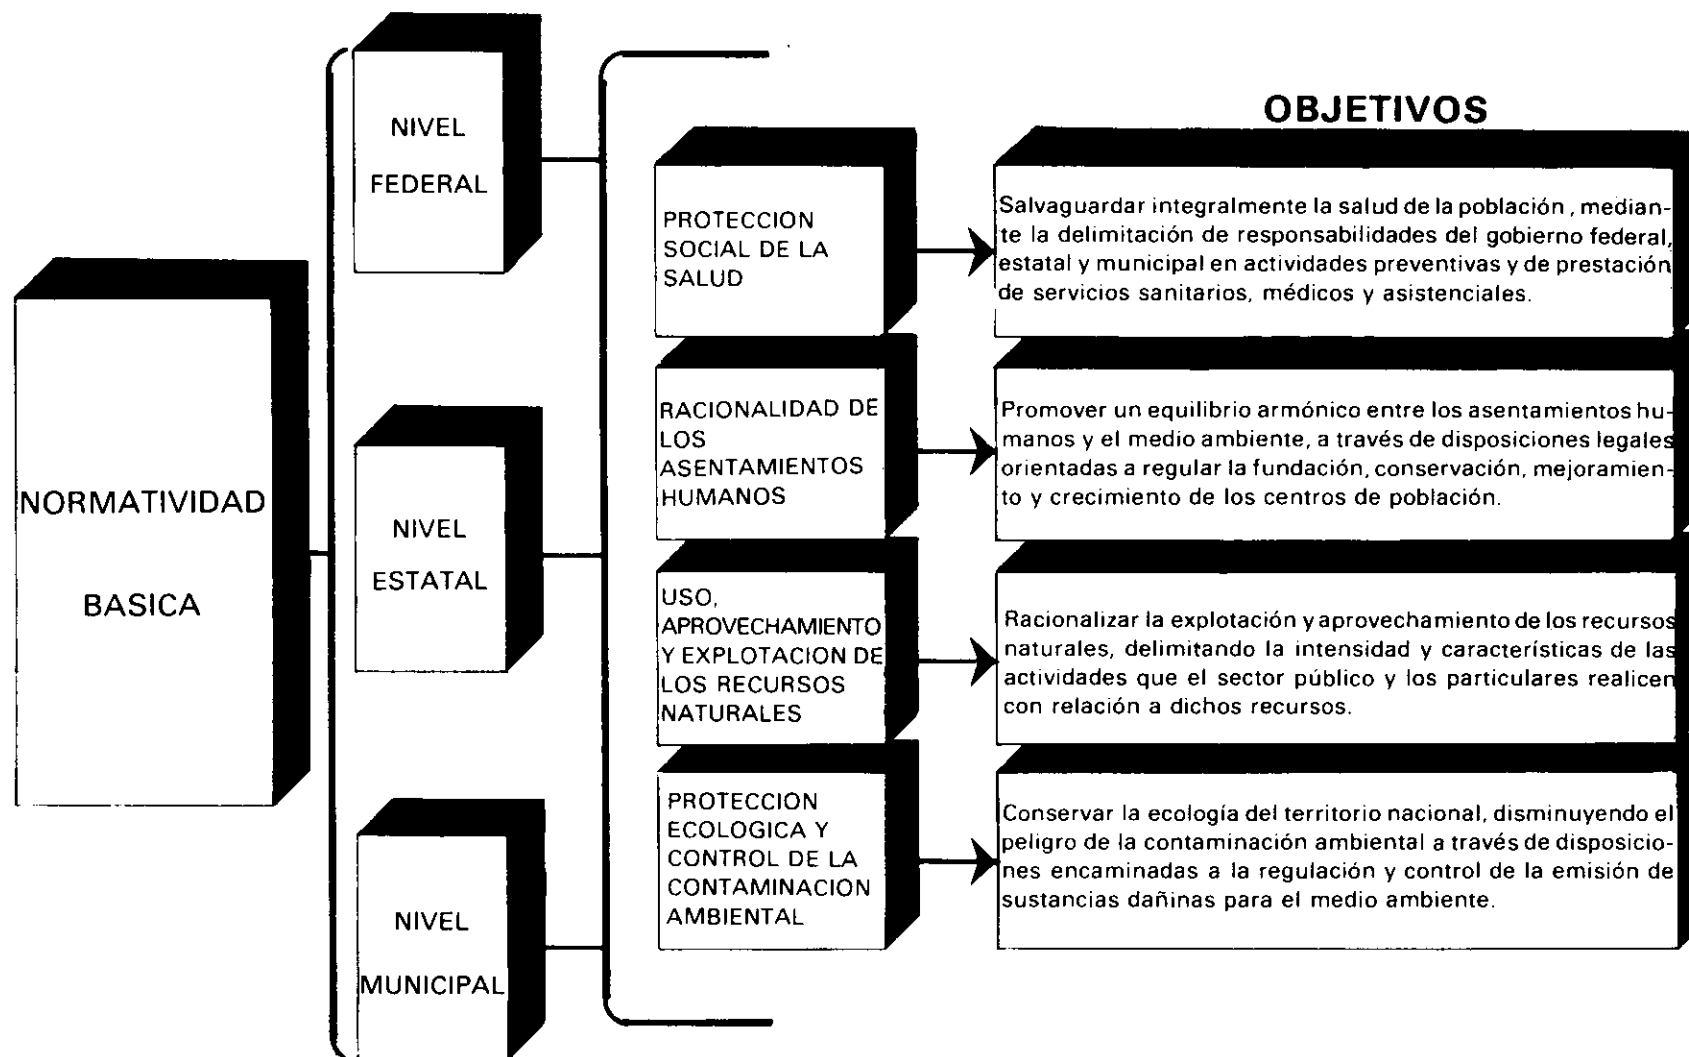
NORMATIVIDAD BASICA

NIVEL FEDERAL

NIVEL ESTATAL

NIVEL MUNICIPAL

OBJETIVOS

PROTECCION SOCIAL DE LA SALUD

Salvaguardar integralmente la salud de la población, mediante la delimitación de responsabilidades del gobierno federal, estatal y municipal en actividades preventivas y de prestación de servicios sanitarios, médicos y asistenciales.

RACIONALIDAD DE LOS ASENTAMIENTOS HUMANOS

Promover un equilibrio armónico entre los asentamientos humanos y el medio ambiente, a través de disposiciones legales orientadas a regular la fundación, conservación, mejoramiento y crecimiento de los centros de población.

USO, APROVECHAMIENTO Y EXPLOTACION DE LOS RECURSOS NATURALES

Racionalizar la explotación y aprovechamiento de los recursos naturales, delimitando la intensidad y características de las actividades que el sector público y los particulares realicen con relación a dichos recursos.

PROTECCION ECOLOGICA Y CONTROL DE LA CONTAMINACION AMBIENTAL

Conservar la ecología del territorio nacional, disminuyendo el peligro de la contaminación ambiental a través de disposiciones encaminadas a la regulación y control de la emisión de sustancias dañinas para el medio ambiente.